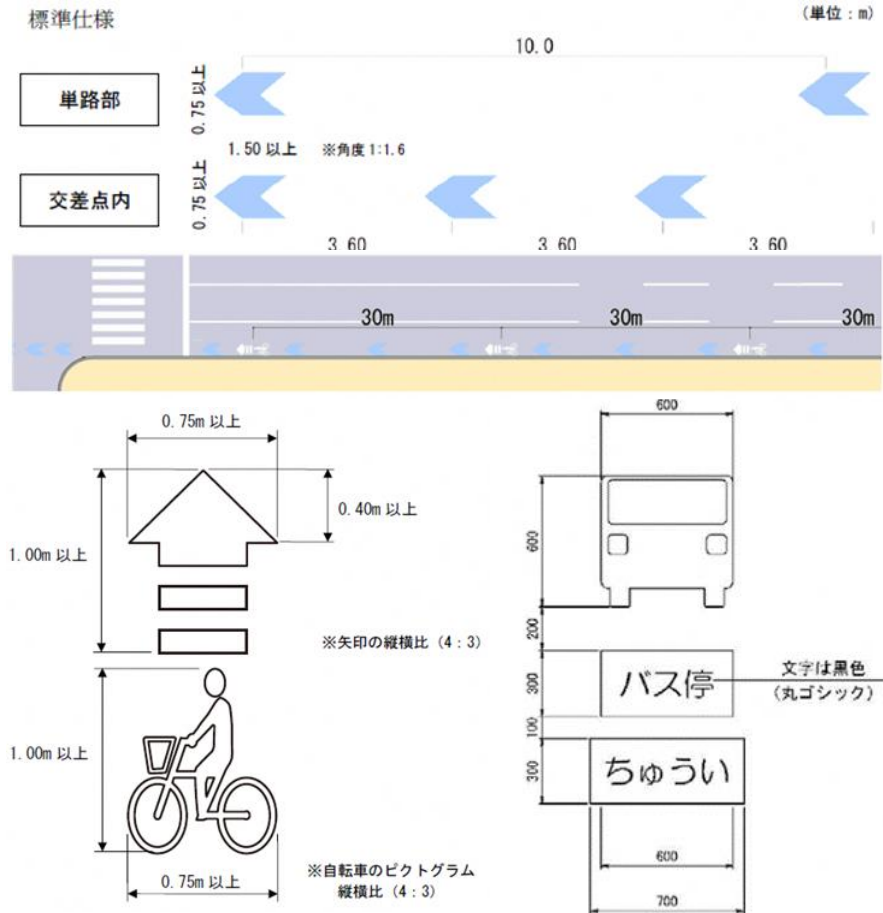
標準仕様

（単位：m）

10.0

単路部

0.75 以上

1.50 以上　※角度 1:1.6

交差点内

0.75 以上

3.60　3.60　3.60

30m　30m　30m

0.75m 以上

0.40m 以上

1.00m 以上

※矢印の縦横比（4：3）

1.00m 以上

0.75m 以上

※自転車のピクトグラム縦横比（4：3）

600

600

200

300

バス停

文字は黒色（丸ゴシック）

100

300

ちゅうい

600

700